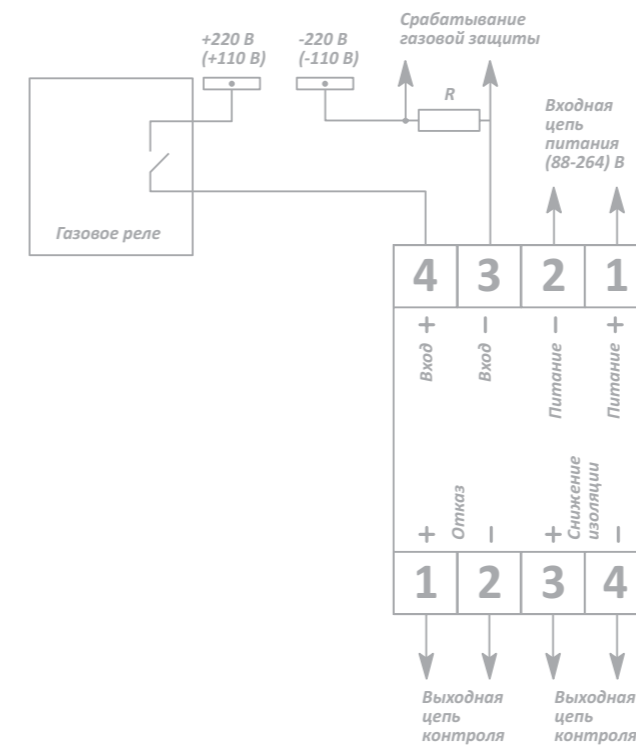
+220 В
(+110 В)

-220 В
(-110 В)

Срабатывание
газовой защиты

R

Входная
цепь
питания
(88-264) В

Газовое реле

| 4 | 3 | 2 | 1 |
|---|---|---|---|

+ Вход
– Вход
– Питание
+ Питание

+ Отказ –
+ Снижение изоляции –

| 1 | 2 | 3 | 4 |
|---|---|---|---|

Выходная
цепь
контроля

Выходная
цепь
контроля